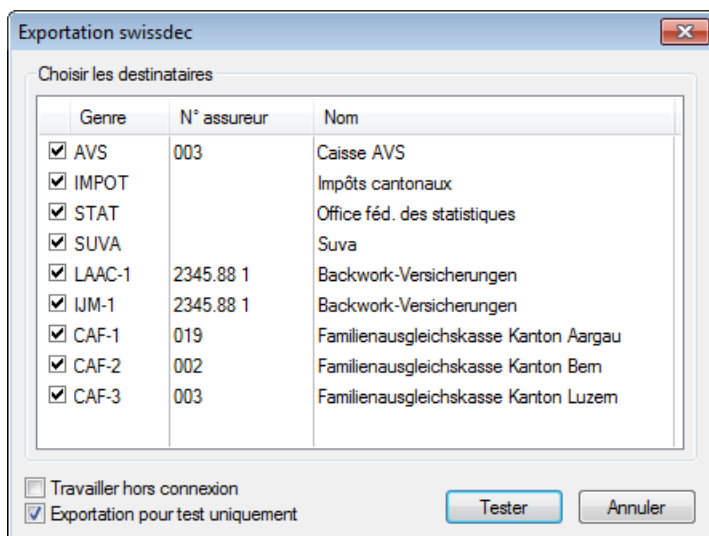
Exportation swissdec

Choisir les destinataires

| Genre | N° assureur | Nom |
|---|---|---|
| ☑ AVS | 003 | Caisse AVS |
| ☑ IMPOT | | Impôts cantonaux |
| ☑ STAT | | Office féd. des statistiques |
| ☑ SUVA | | Suva |
| ☑ LAAC-1 | 2345.88 1 | Backwork-Versicherungen |
| ☑ IJM-1 | 2345.88 1 | Backwork-Versicherungen |
| ☑ CAF-1 | 019 | Familienausgleichskasse Kanton Aargau |
| ☑ CAF-2 | 002 | Familienausgleichskasse Kanton Bern |
| ☑ CAF-3 | 003 | Familienausgleichskasse Kanton Luzern |

☐ Travailler hors connexion
☑ Exportation pour test uniquement

Tester
Annuler